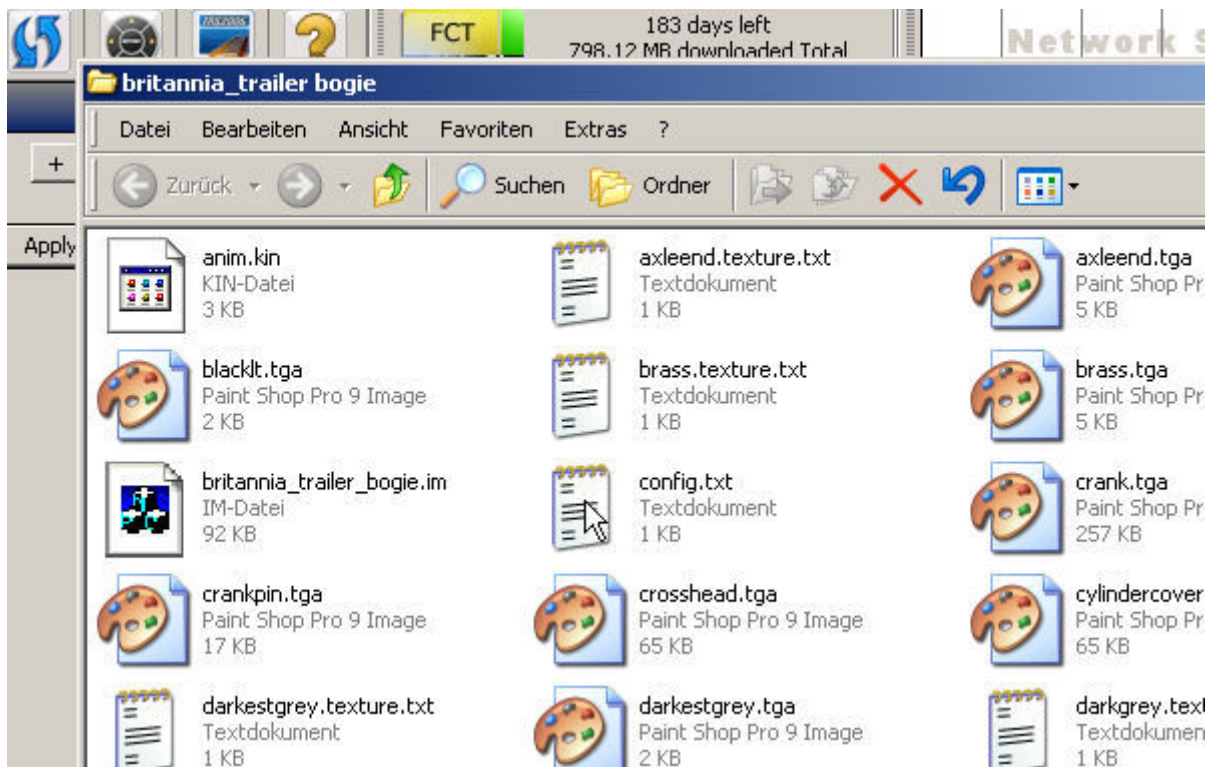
FCT

183 days left
798.12 MB downloaded Total

Network S

britannia_trailer bogie

Datei Bearbeiten Ansicht Favoriten Extras ?

Zurück Suchen Ordner

+

Apply

anim.kin
KIN-Datei
3 KB

axleend.texture.txt
Textdokument
1 KB

axleend.tga
Paint Shop Pr
5 KB

blacklt.tga
Paint Shop Pro 9 Image
2 KB

brass.texture.txt
Textdokument
1 KB

brass.tga
Paint Shop Pr
5 KB

britannia_trailer_bogie.im
IM-Datei
92 KB

config.txt
Textdokument
1 KB

crank.tga
Paint Shop Pr
257 KB

crankpin.tga
Paint Shop Pro 9 Image
17 KB

crosshead.tga
Paint Shop Pro 9 Image
65 KB

cylindercover
Paint Shop Pr
65 KB

darkestgrey.texture.txt
Textdokument
1 KB

darkestgrey.tga
Paint Shop Pro 9 Image
2 KB

darkgrey.tex
Textdokumen
1 KB